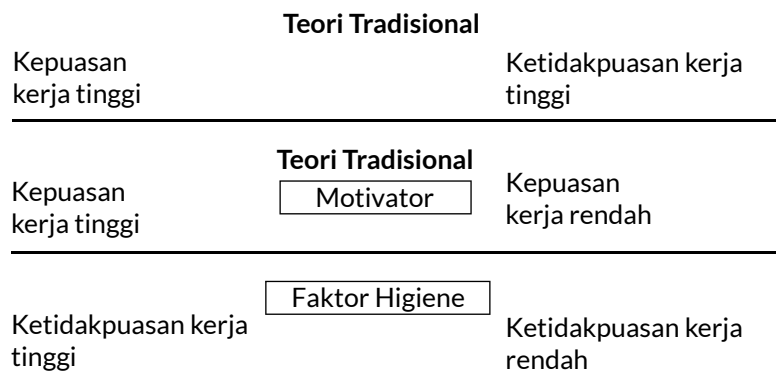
Teori Tradisional

Kepuasan kerja tinggi

Ketidakpuasan kerja tinggi

Teori Tradisional

Kepuasan kerja tinggi

Motivator

Kepuasan kerja rendah

Faktor Higiene

Ketidakpuasan kerja tinggi

Ketidakpuasan kerja rendah